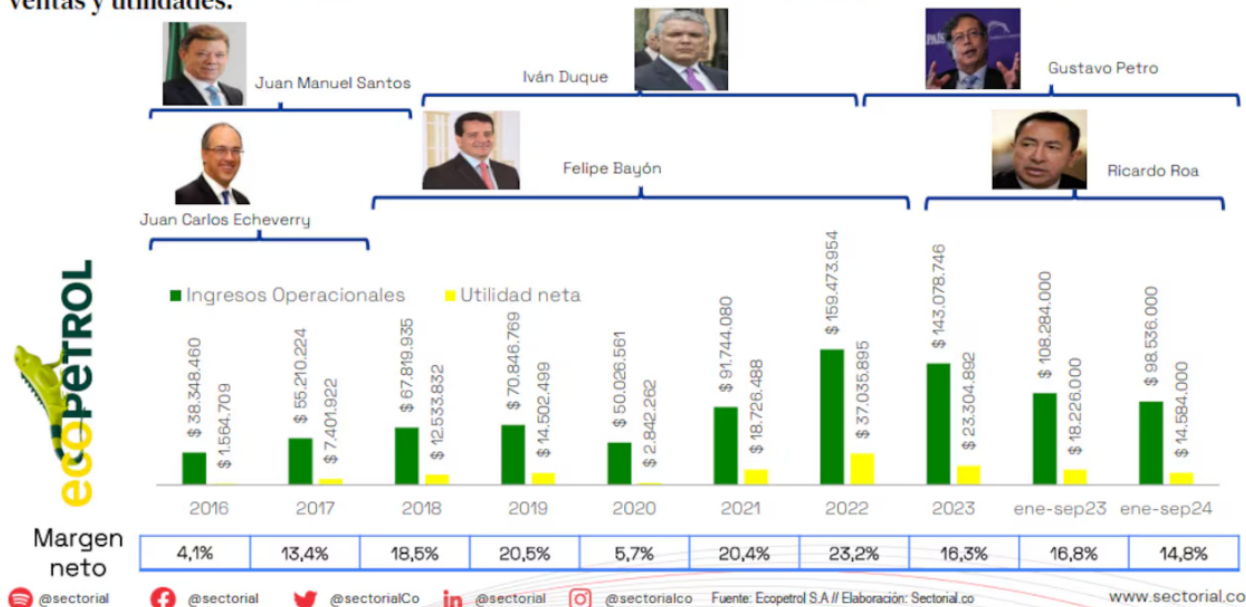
ventas y utilidades.

Juan Manuel Santos
Iván Duque
Gustavo Petro
Felipe Bayón
Ricardo Roa
Juan Carlos Echeverry

ecopetrol

Ingresos Operacionales
Utilidad neta

| | 2016 | 2017 | 2018 | 2019 | 2020 | 2021 | 2022 | 2023 | ene-sep23 | ene-sep24 |
|---|---|---|---|---|---|---|---|---|---|---|
| Ingresos Operacionales | \$ 38.348.460 | \$ 55.210.224 | \$ 67.819.935 | \$ 70.846.769 | \$ 50.026.561 | \$ 91.744.080 | \$ 159.473.954 | \$ 143.078.746 | \$ 108.284.000 | \$ 98.536.000 |
| Utilidad neta | \$ 1.564.709 | \$ 7.401.922 | \$ 12.533.832 | \$ 14.502.499 | \$ 2.842.262 | \$ 18.726.488 | \$ 37.035.895 | \$ 23.304.892 | \$ 18.226.000 | \$ 14.584.000 |
| Margen neto | 4,1% | 13,4% | 18,5% | 20,5% | 5,7% | 20,4% | 23,2% | 16,3% | 16,8% | 14,8% |

@sectorial @sectorial @sectorialCo @sectorial @sectorialco Fuente: Ecopetrol S.A // Elaboración: Sectorial.co www.sectorial.co